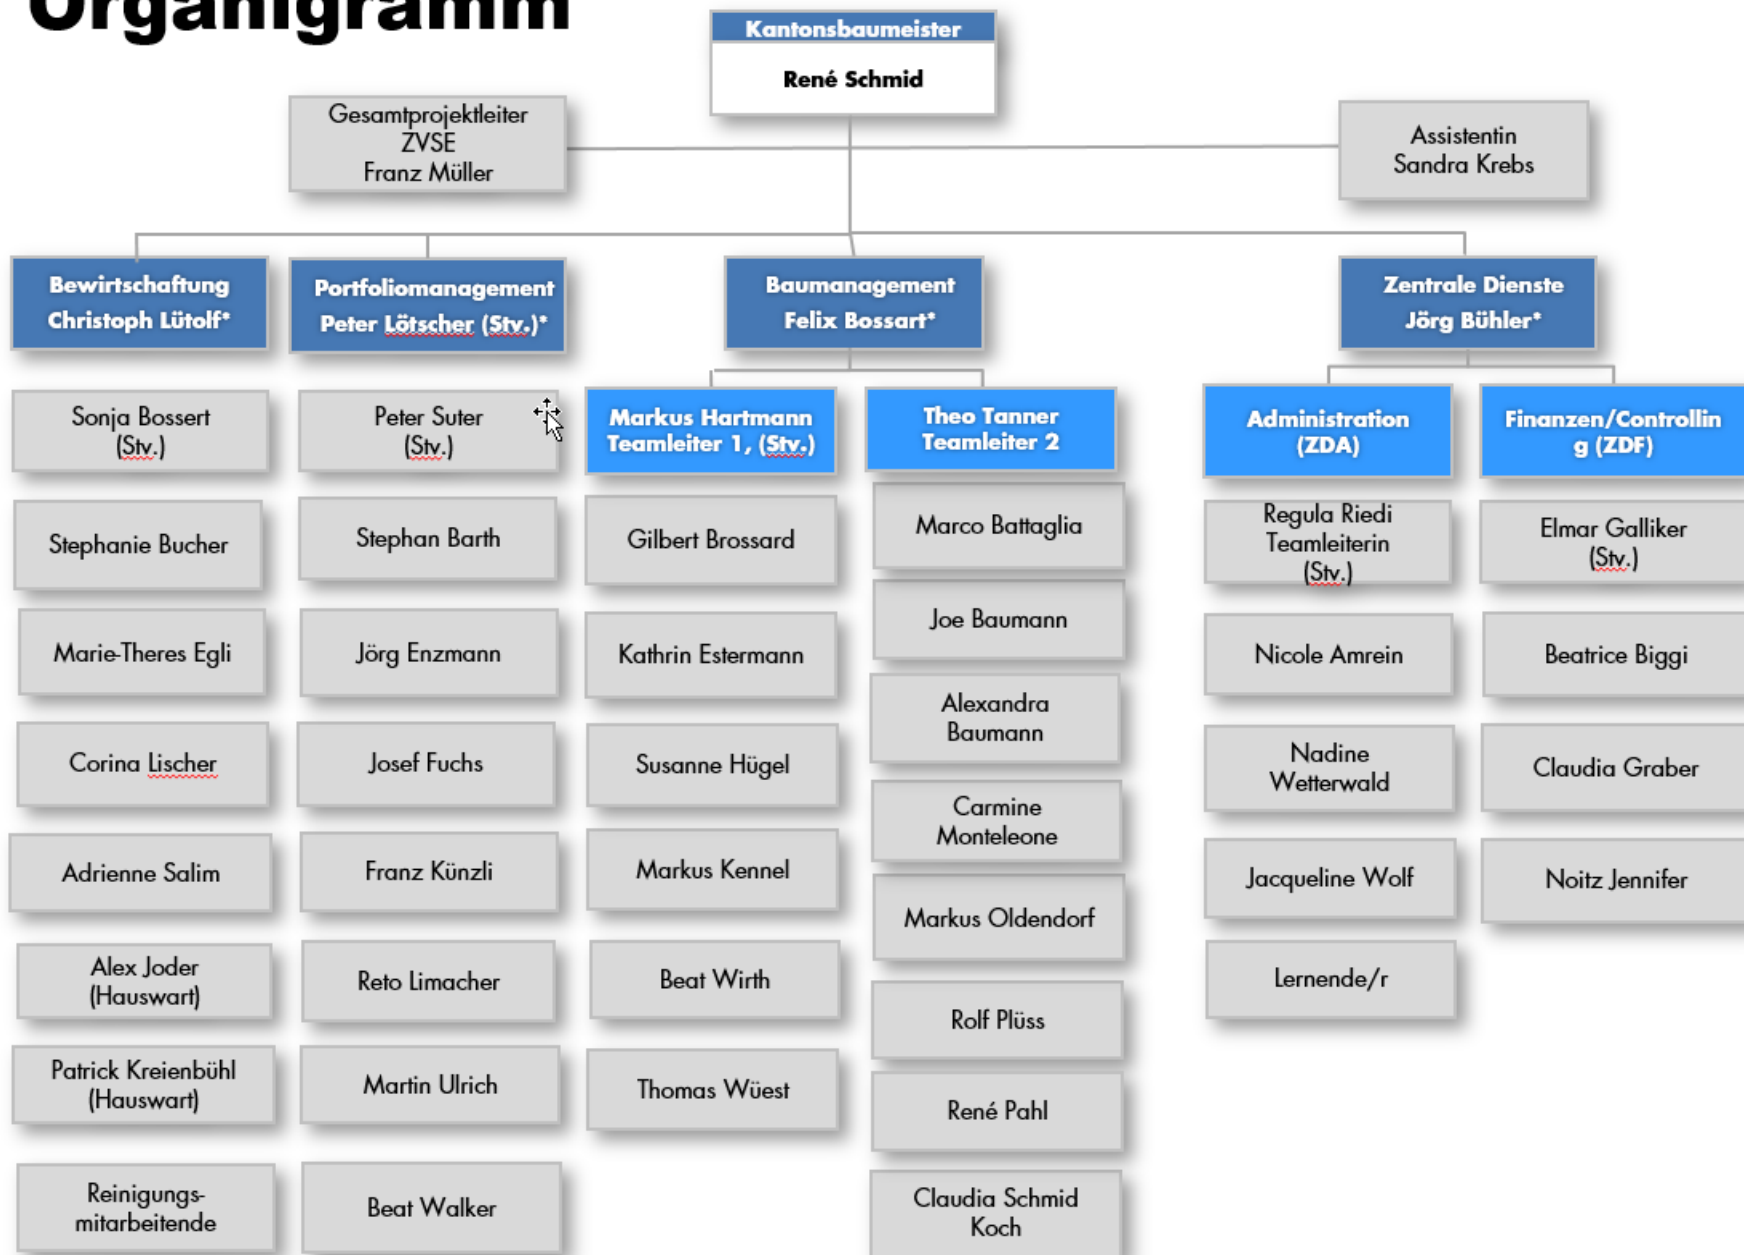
Organigramm

Kantonsbaumeister
René Schmid

Gesamtprojektleiter ZVSE
Franz Müller

Assistentin
Sandra Krebs

Bewirtschaftung
Christoph Lütolf*

Portfoliomanagement
Peter Lötscher (Stv.)*

Baumanagement
Felix Bossart*

Zentrale Dienste
Jörg Bühler*

Sonja Bossert (Stv.)

Stephanie Bucher

Marie-Theres Egli

Corina Lischer

Adrienne Salim

Alex Joder (Hauswart)

Patrick Kreienbühl (Hauswart)

Reinigungs-mitarbeitende

Peter Suter (Stv.)

Stephan Barth

Jörg Enzmann

Josef Fuchs

Franz Künzli

Reto Limacher

Martin Ulrich

Beat Walker

Markus Hartmann
Teamleiter 1, (Stv.)

Gilbert Brossard

Kathrin Estermann

Susanne Hügel

Markus Kennel

Beat Wirth

Thomas Wüest

Theo Tanner
Teamleiter 2

Marco Battaglia

Joe Baumann

Alexandra Baumann

Carmine Monteleone

Markus Oldendorf

Rolf Plüss

René Pahl

Claudia Schmid Koch

Administration (ZDA)

Regula Riedi Teamleiterin (Stv.)

Nicole Amrein

Nadine Wetterwald

Jacqueline Wolf

Lernende/r

Finanzen/Controllin g (ZDF)

Elmar Galliker (Stv.)

Beatrice Biggi

Claudia Graber

Noitz Jennifer